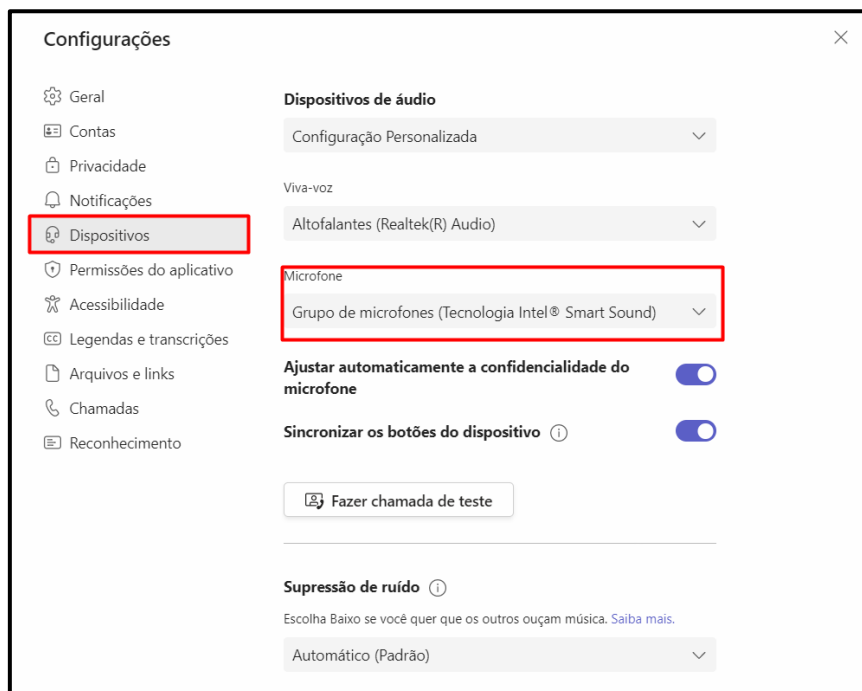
Configurações

Geral
Contas
Privacidade
Notificações
Dispositivos
Permissões do aplicativo
Acessibilidade
Legendas e transcrições
Arquivos e links
Chamadas
Reconhecimento

Dispositivos de áudio
Configuração Personalizada

Viva-voz
Altofalantes (Realtek(R) Audio)

Microfone
Grupo de microfones (Tecnologia Intel® Smart Sound)

Ajustar automaticamente a confidencialidade do microfone

Sincronizar os botões do dispositivo

Fazer chamada de teste

Supressão de ruído
Escolha Baixo se você quer que os outros ouçam música. Saiba mais.
Automático (Padrão)